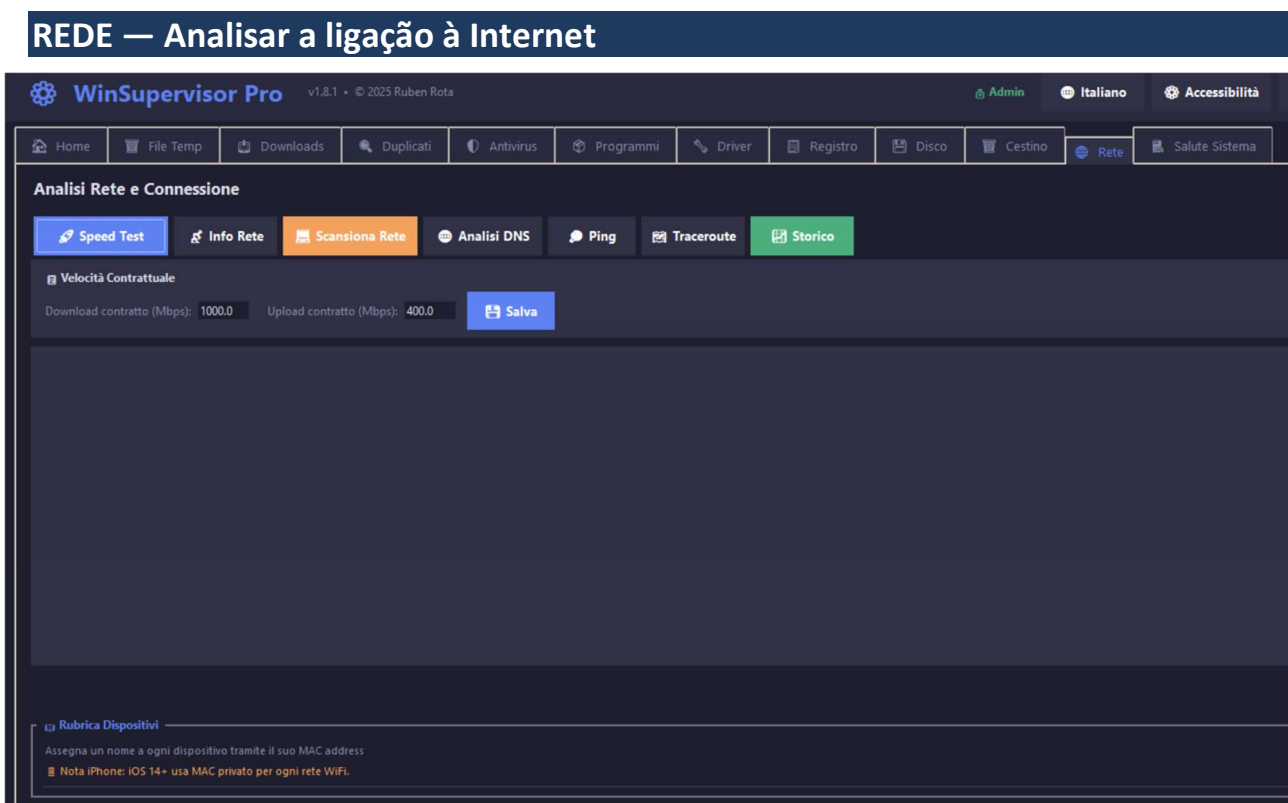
REDE — Analisar a ligação à Internet

WinSupervisor Pro v1.8.1 • © 2025 Ruben Rota

Admin Italiano Accessibilità

Home | File Temp | Downloads | Duplicati | Antivirus | Programmi | Driver | Registro | Disco | Cestino | Rete | Salute Sistema

Analisi Rete e Connessione

Speed Test | Info Rete | Scansiona Rete | Analisi DNS | Ping | Traceroute | Storico

Velocità Contrattuale

Download contratto (Mbps): 1000.0 Upload contratto (Mbps): 400.0 Salva

Rubrica Dispositivi

Assegna un nome a ogni dispositivo tramite il suo MAC address

Nota iPhone: iOS 14+ usa MAC privato per ogni rete WiFi.